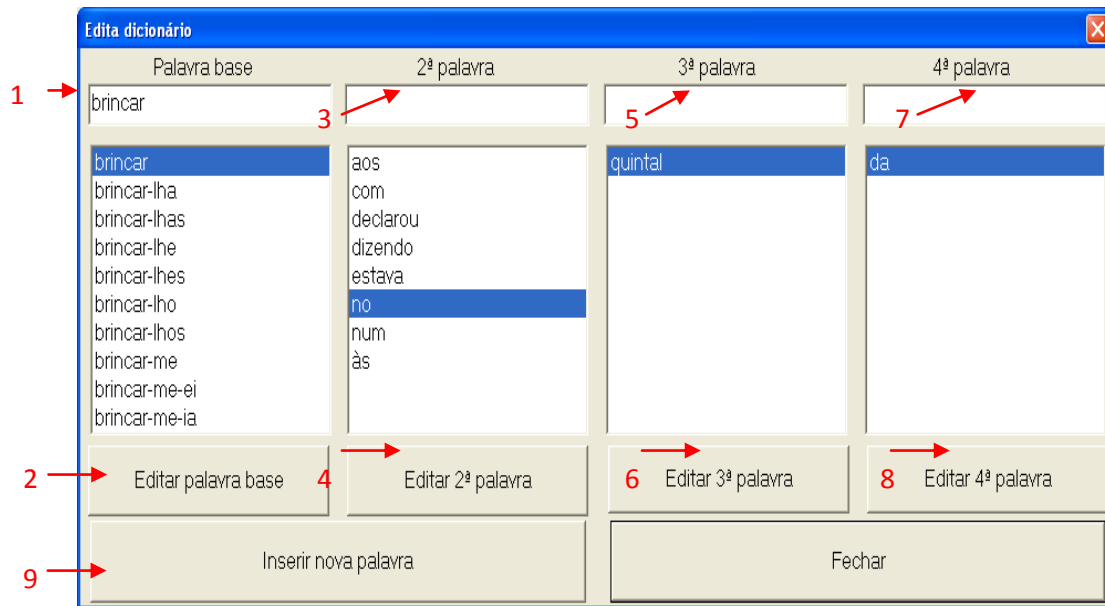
Edita dicionário

1 Palavra base
brincar

3 2ª palavra

5 3ª palavra

7 4ª palavra

brincar
brincar-lha
brincar-lhas
brincar-lhe
brincar-lhes
brincar-lho
brincar-lhos
brincar-me
brincar-me-ei
brincar-me-ia

aos
com
declarou
dizendo
estava
no
num
às

quintal

da

2 Editar palavra base

4 Editar 2ª palavra

6 Editar 3ª palavra

8 Editar 4ª palavra

9 Inserir nova palavra

Fechar